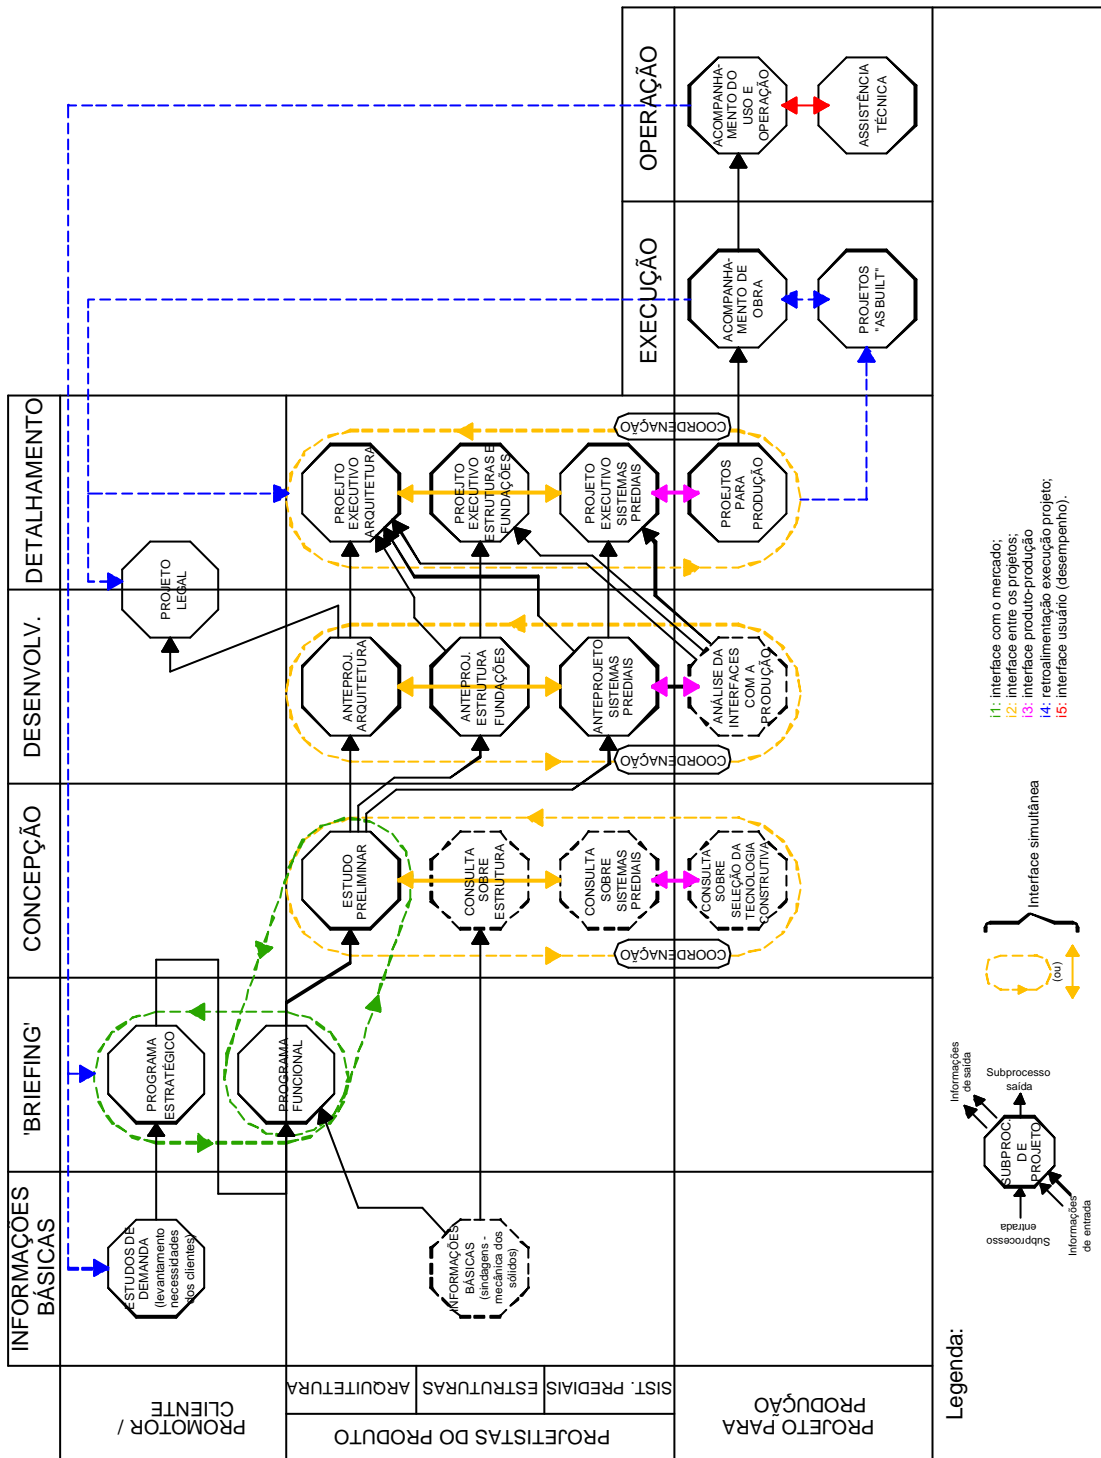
OPERAÇÃO
EXECUÇÃO
DETALHAMENTO
DESENVOLV.
CONCEPÇÃO
'BRIEFING'
INFORMAÇÕES BÁSICAS

ACOMPANHA-MENTO DO USO E OPERAÇÃO
ASSISTÊNCIA TÉCNICA
ACOMPANHA-MENTO DE OBRA
PROJETOS "AS BUILT"
COORDENAÇÃO
PROJETO EXECUTIVO ARQUITETURA
PROJETO EXECUTIVO ESTRUTURAS E FUNDAÇÕES
PROJETO EXECUTIVO SISTEMAS PREDIAIS
PROJETOS PARA PRODUÇÃO
PROJETO LEGAL
ANTEPROJ. ARQUITETURA
ANTEPROJ. ESTRUTURA FUNDAÇÕES
ANTEPROJETO SISTEMAS PREDIAIS
ANÁLISE DA INTERFACES COM A PRODUÇÃO
COORDENAÇÃO
ESTUDO PRELIMINAR
CONSULTA SOBRE ESTRUTURA
CONSULTA SOBRE SISTEMAS PREDIAIS
CONSULTA SOBRE SELEÇÃO DA TECNOLOGIA CONSTRUTIVA
COORDENAÇÃO
PROGRAMA ESTRATÉGICO
PROGRAMA FUNCIONAL
ESTUDOS DE DEMANDA (levantamento necessidades dos clientes)
INFORMAÇÕES BÁSICAS (sindagens - mecânica dos sólidos)

PROMOTOR / CLIENTE
ARQUITETURA
ESTRUTURAS
SIST. PREDIAIS
PROJETISTAS DO PRODUTO
PROJETO PARA PRODUÇÃO

Legenda:
Subprocesso entrada
Informações de entrada
SUBPROC. DE PROJETO
Informações de saída
Subprocesso saída
(ou)
Interface simultânea
i1: interface com o mercado;
i2: interface entre os projetos;
i3: interface produto-produção
i4: retroalimentação execução projeto;
i5: interface usuário (desempenho).